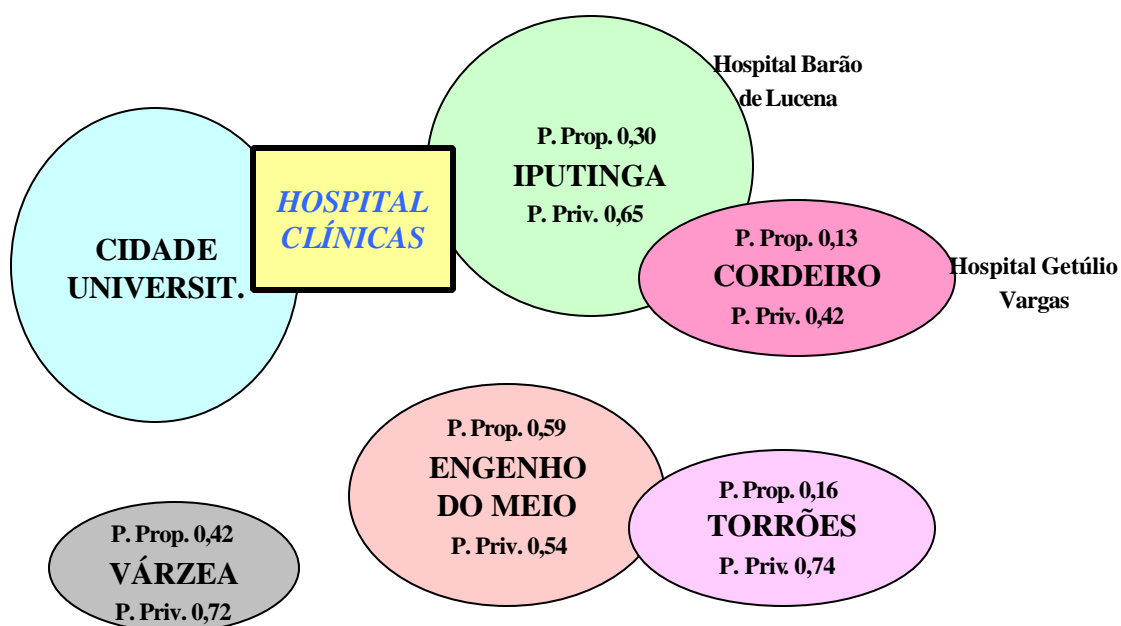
Hospital Barão de Lucena

P. Prop. 0,30
IPUTINGA
P. Priv. 0,65

HOSPITAL CLÍNICAS

CIDADE UNIVERSIT.

P. Prop. 0,13
CORDEIRO
P. Priv. 0,42

Hospital Getúlio Vargas

P. Prop. 0,59
ENGENHO DO MEIO
P. Priv. 0,54

P. Prop. 0,16
TORRÕES
P. Priv. 0,74

P. Prop. 0,42
VÁRZEA
P. Priv. 0,72